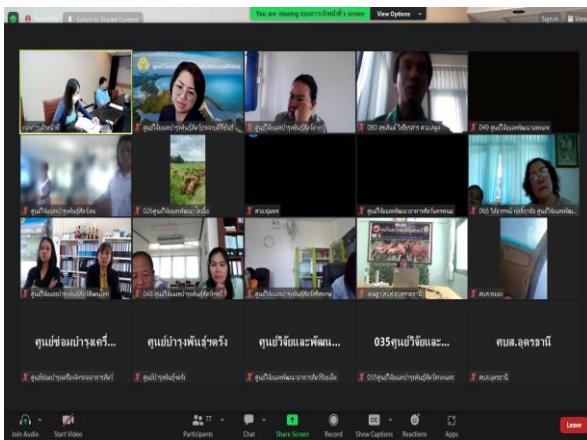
Switch to Shared Content

You are viewing กองการเจ้าหน้าที่'s screen View Options

Sign in

กองการเจ้าหน้าที่

ศูนย์วิจัยและบำรุงพันธุ์สัตว์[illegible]

ศูนย์วิจัยและบำรุงพันธุ์สัตว์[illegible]

080 ศูนย์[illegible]

049 ศูนย์วิจัยและพัฒนา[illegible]

ศูนย์วิจัยและบำรุงพันธุ์สัตว์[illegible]

026ศูนย์วิจัยและพัฒนา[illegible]

สวส.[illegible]

ศูนย์วิจัยและพัฒนาอาหารสัตว์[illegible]

066 วิสุวรรณ์ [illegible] ศูนย์วิจัยและพัฒนา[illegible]

ศูนย์วิจัยและบำรุงพันธุ์สัตว์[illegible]

040 ศูนย์วิจัยและบำรุงพันธุ์สัตว์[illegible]

ศูนย์วิจัยและบำรุงพันธุ์สัตว์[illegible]

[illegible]

ศูนย์ซ่อมบำรุงเครื่...

ศูนย์บำรุงพันธุ์สัตว์ตรัง

ศูนย์วิจัยและพัฒน...

035ศูนย์วิจัยและ...

ศบส.อุดรธานี

ศูนย์ซ่อมบำรุงเครื่องจักรกลอาหารสัตว์

ศูนย์บำรุงพันธุ์สัตว์ตรัง

ศูนย์วิจัยและพัฒนาอาหารสัตว์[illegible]

035ศูนย์วิจัยและบำรุงพันธุ์สัตว์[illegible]

ศบส.อุดรธานี

Join Audio

Start Video

77

Participants

Chat

Share Screen

Record

Show Captions

Reactions

Apps

Leave